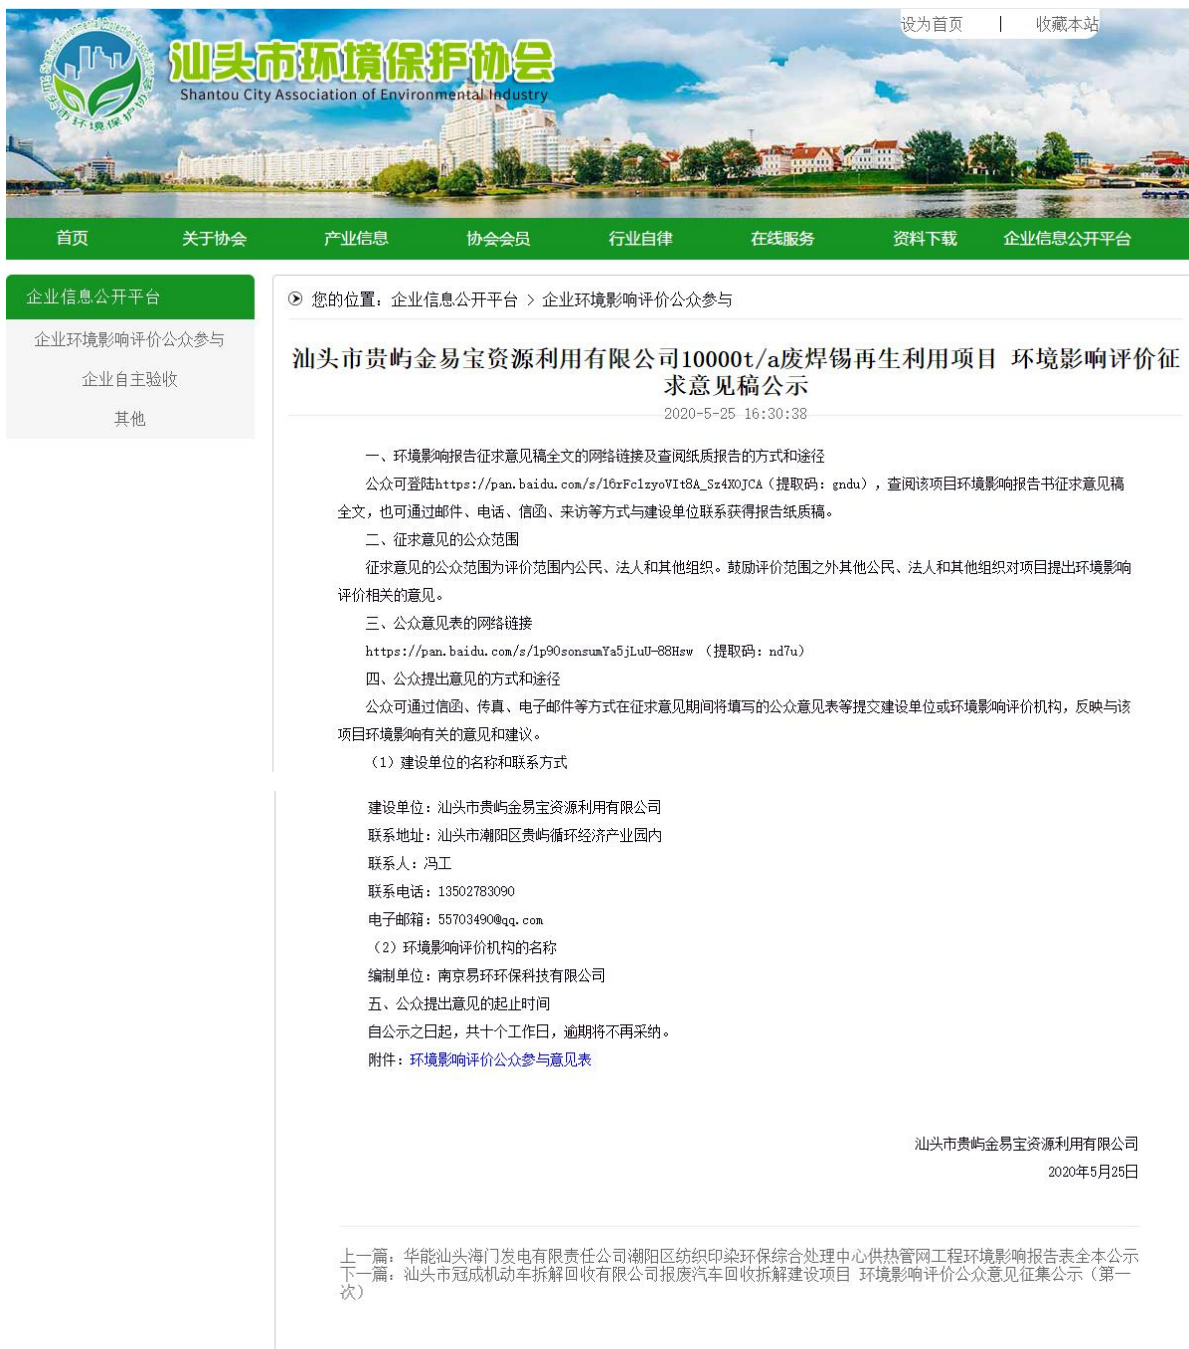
设为首页 | 收藏本站

汕头市环境保护协会
Shantou City Association of Environmental Industry

首页 关于协会 产业信息 协会会员 行业自律 在线服务 资料下载 企业信息公开平台

企业信息公开平台
企业环境影响评价公众参与
企业自主验收
其他

您的位置：企业信息公开平台 > 企业环境影响评价公众参与

汕头市贵屿金易宝资源利用有限公司10000t/a废焊锡再生利用项目 环境影响评价征求意见稿公示

2020-5-25 16:30:38

一、环境影响报告征求意见稿全文的网络链接及查阅纸质报告的方式和途径

公众可登陆https://pan.baidu.com/s/16rFclzyoVIt8A_Sz4XOJCA（提取码：gndu），查阅该项目环境影响报告书征求意见稿全文，也可通过邮件、电话、信函、来访等方式与建设单位联系获得报告纸质稿。

二、征求意见的公众范围

征求意见的公众范围为评价范围内公民、法人和其他组织。鼓励评价范围之外其他公民、法人和其他组织对项目提出环境影响评价相关的意见。

三、公众意见表的网络链接

https://pan.baidu.com/s/1p90sonsumYa5jLuU-88Hsw （提取码：nd7u）

四、公众提出意见的方式和途径

公众可通过信函、传真、电子邮件等方式在征求意见期间将填写的公众意见表等提交建设单位或环境影响评价机构，反映与该项目环境影响有关的意见和建议。

（1）建设单位的名称和联系方式

建设单位：汕头市贵屿金易宝资源利用有限公司
联系地址：汕头市潮阳区贵屿循环经济产业园内
联系人：冯工
联系电话：13502783090
电子邮箱：55703490@qq.com
（2）环境影响评价机构的名称
编制单位：南京易环环保科技有限公司
五、公众提出意见的起止时间
自公示之日起，共十个工作日，逾期将不再采纳。
附件：环境影响评价公众参与意见表

汕头市贵屿金易宝资源利用有限公司
2020年5月25日

上一篇：华能汕头海门发电有限责任公司潮阳区纺织印染环保综合处理中心供热管网工程环境影响报告表全本公示
下一篇：汕头市冠成机动车拆解回收有限公司报废汽车回收拆解建设项目 环境影响评价公众意见征集公示（第一次）